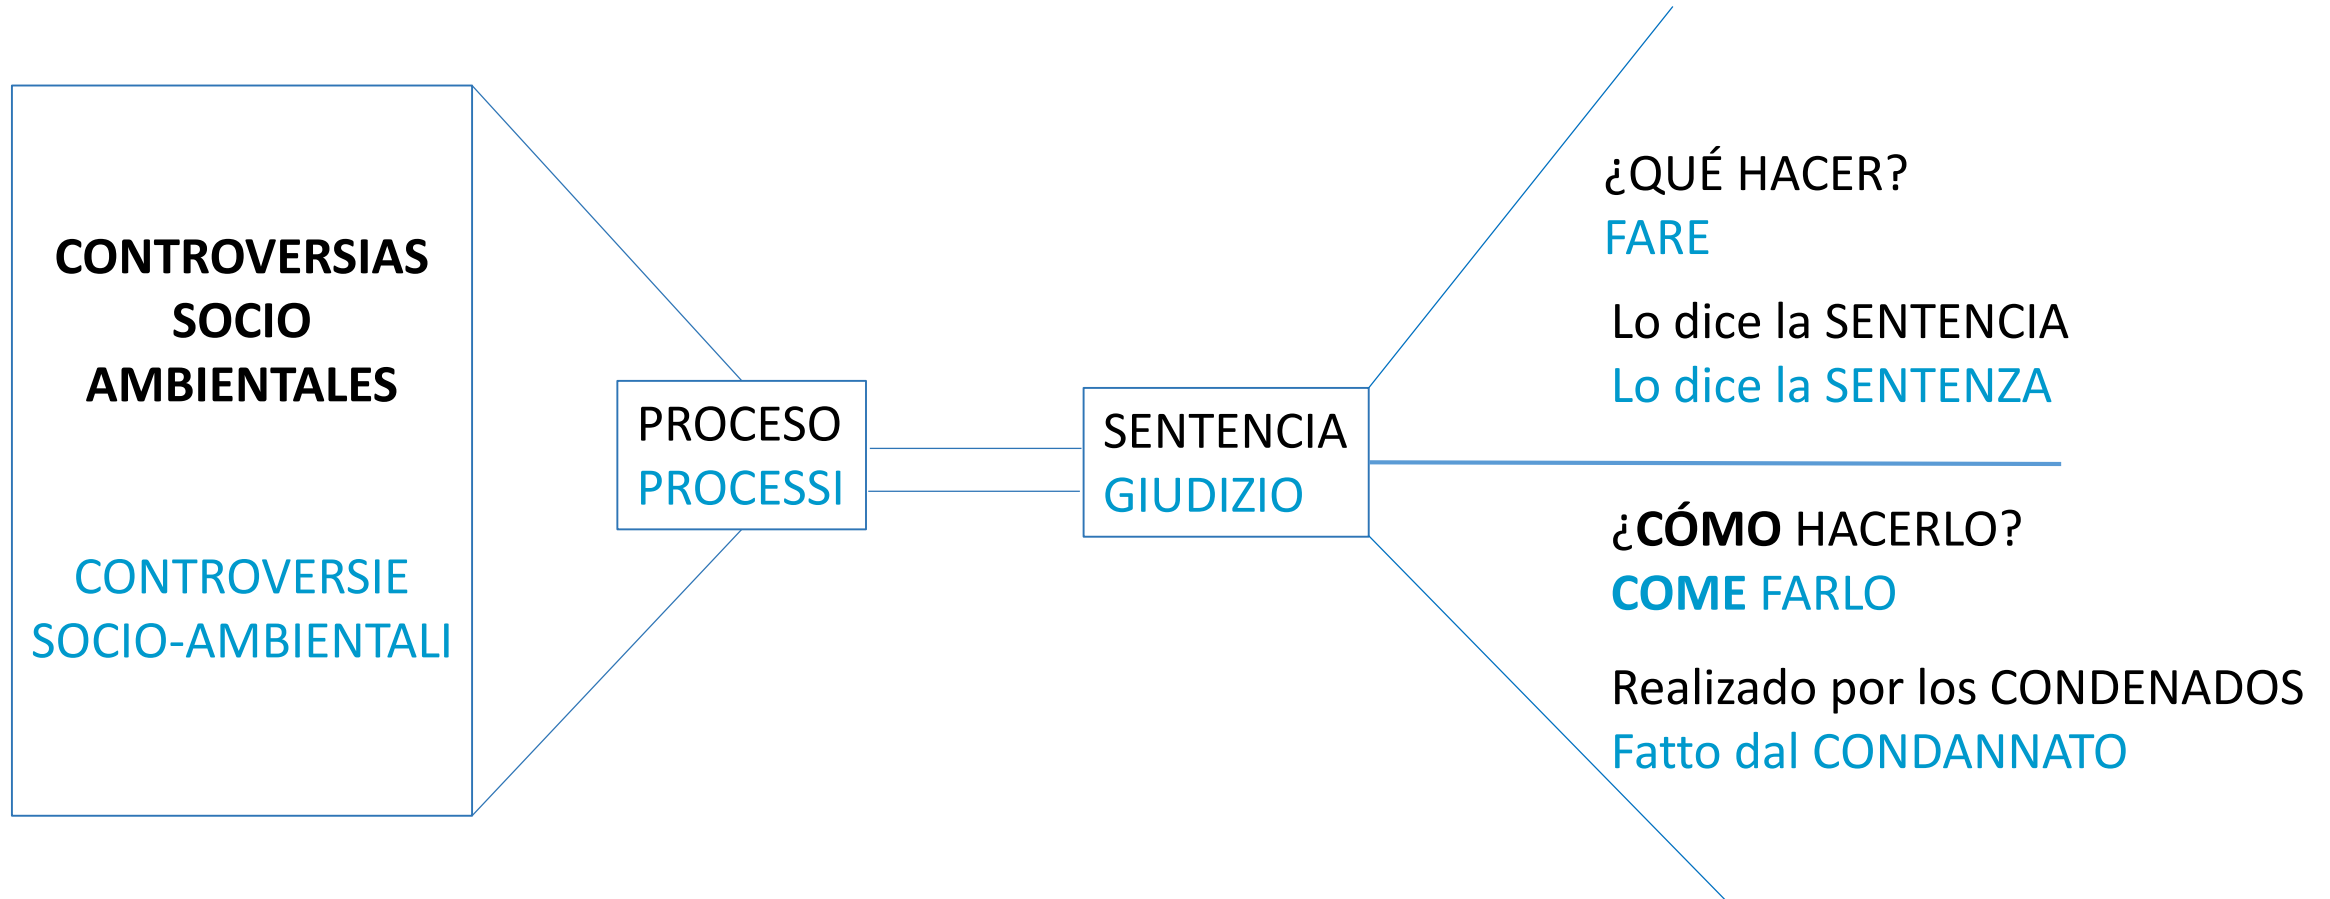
CONTROVERSIAS SOCIO AMBIENTALES

CONTROVERSIE SOCIO-AMBIENTALI

PROCESO
PROCESSI

SENTENCIA
GIUDIZIO

¿QUÉ HACER?
FARE

Lo dice la SENTENCIA
Lo dice la SENTENZA

¿CÓMO HACERLO?
COME FARLO

Realizado por los CONDENADOS
Fatto dal CONDANNATO